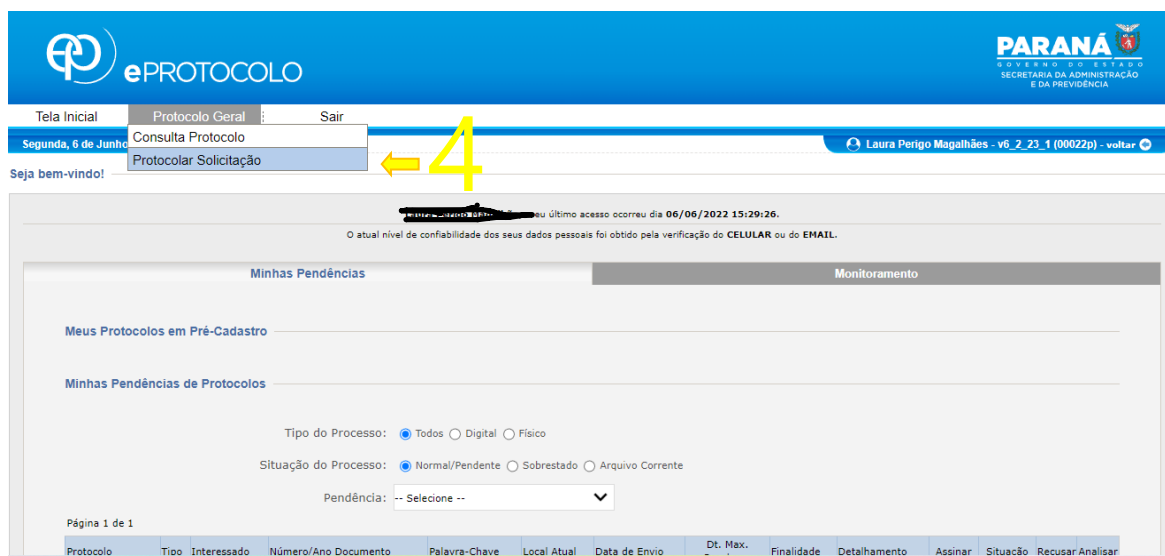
ePROTOCOLO

PARANÁ
GOVERNO DO ESTADO
SECRETARIA DA ADMINISTRAÇÃO E DA PREVIDÊNCIA

Tela Inicial | Protocolo Geral | Sair

Consulta Protocolo
Protocolar Solicitação

4

Segunda, 6 de Junho

Laura Perigo Magalhães - v6_2_23_1 (00022p) - voltar

Seja bem-vindo!

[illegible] seu último acesso ocorreu dia 06/06/2022 15:29:26.

O atual nível de confiabilidade dos seus dados pessoais foi obtido pela verificação do CELULAR ou do EMAIL.

Minhas Pendências | Monitoramento

Meus Protocolos em Pré-Cadastro

Minhas Pendências de Protocolos

Tipo do Processo: Todos Digital Físico

Situação do Processo: Normal/Pendente Sobrestado Arquivo Corrente

Pendência: -- Selecione --

Página 1 de 1

| Protocolo | Tipo | Interessado | Número/Ano Documento | Palavra-Chave | Local Atual | Data de Envio | Dt. Max. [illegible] | Finalidade | Detalhamento | Assinar | Situação | Recusar | Analisar |
|---|---|---|---|---|---|---|---|---|---|---|---|---|---|